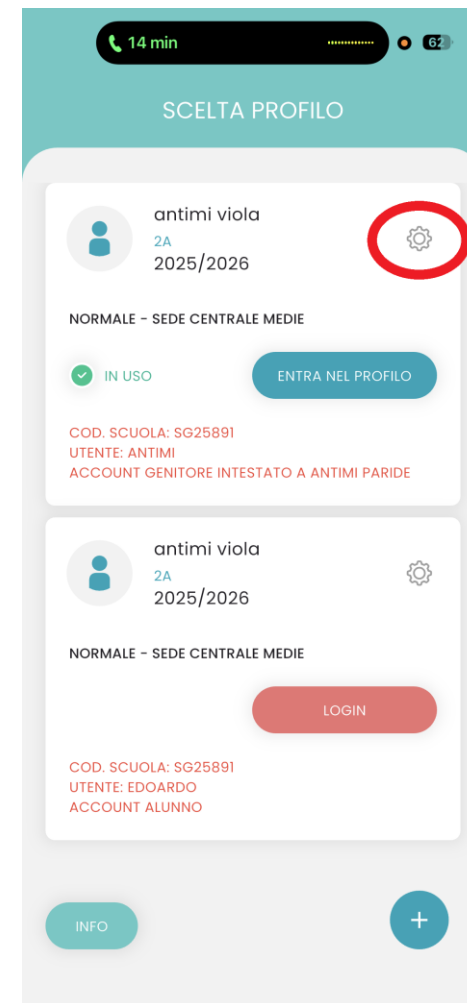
14 min
62

SCELTA PROFILO

antimi viola
2A
2025/2026

NORMALE - SEDE CENTRALE MEDIE

IN USO

ENTRA NEL PROFILO

COD. SCUOLA: SG25891
UTENTE: ANTIMI
ACCOUNT GENITORE INTESTATO A ANTIMI PARIDE

antimi viola
2A
2025/2026

NORMALE - SEDE CENTRALE MEDIE

LOGIN

COD. SCUOLA: SG25891
UTENTE: EDOARDO
ACCOUNT ALUNNO

INFO

+